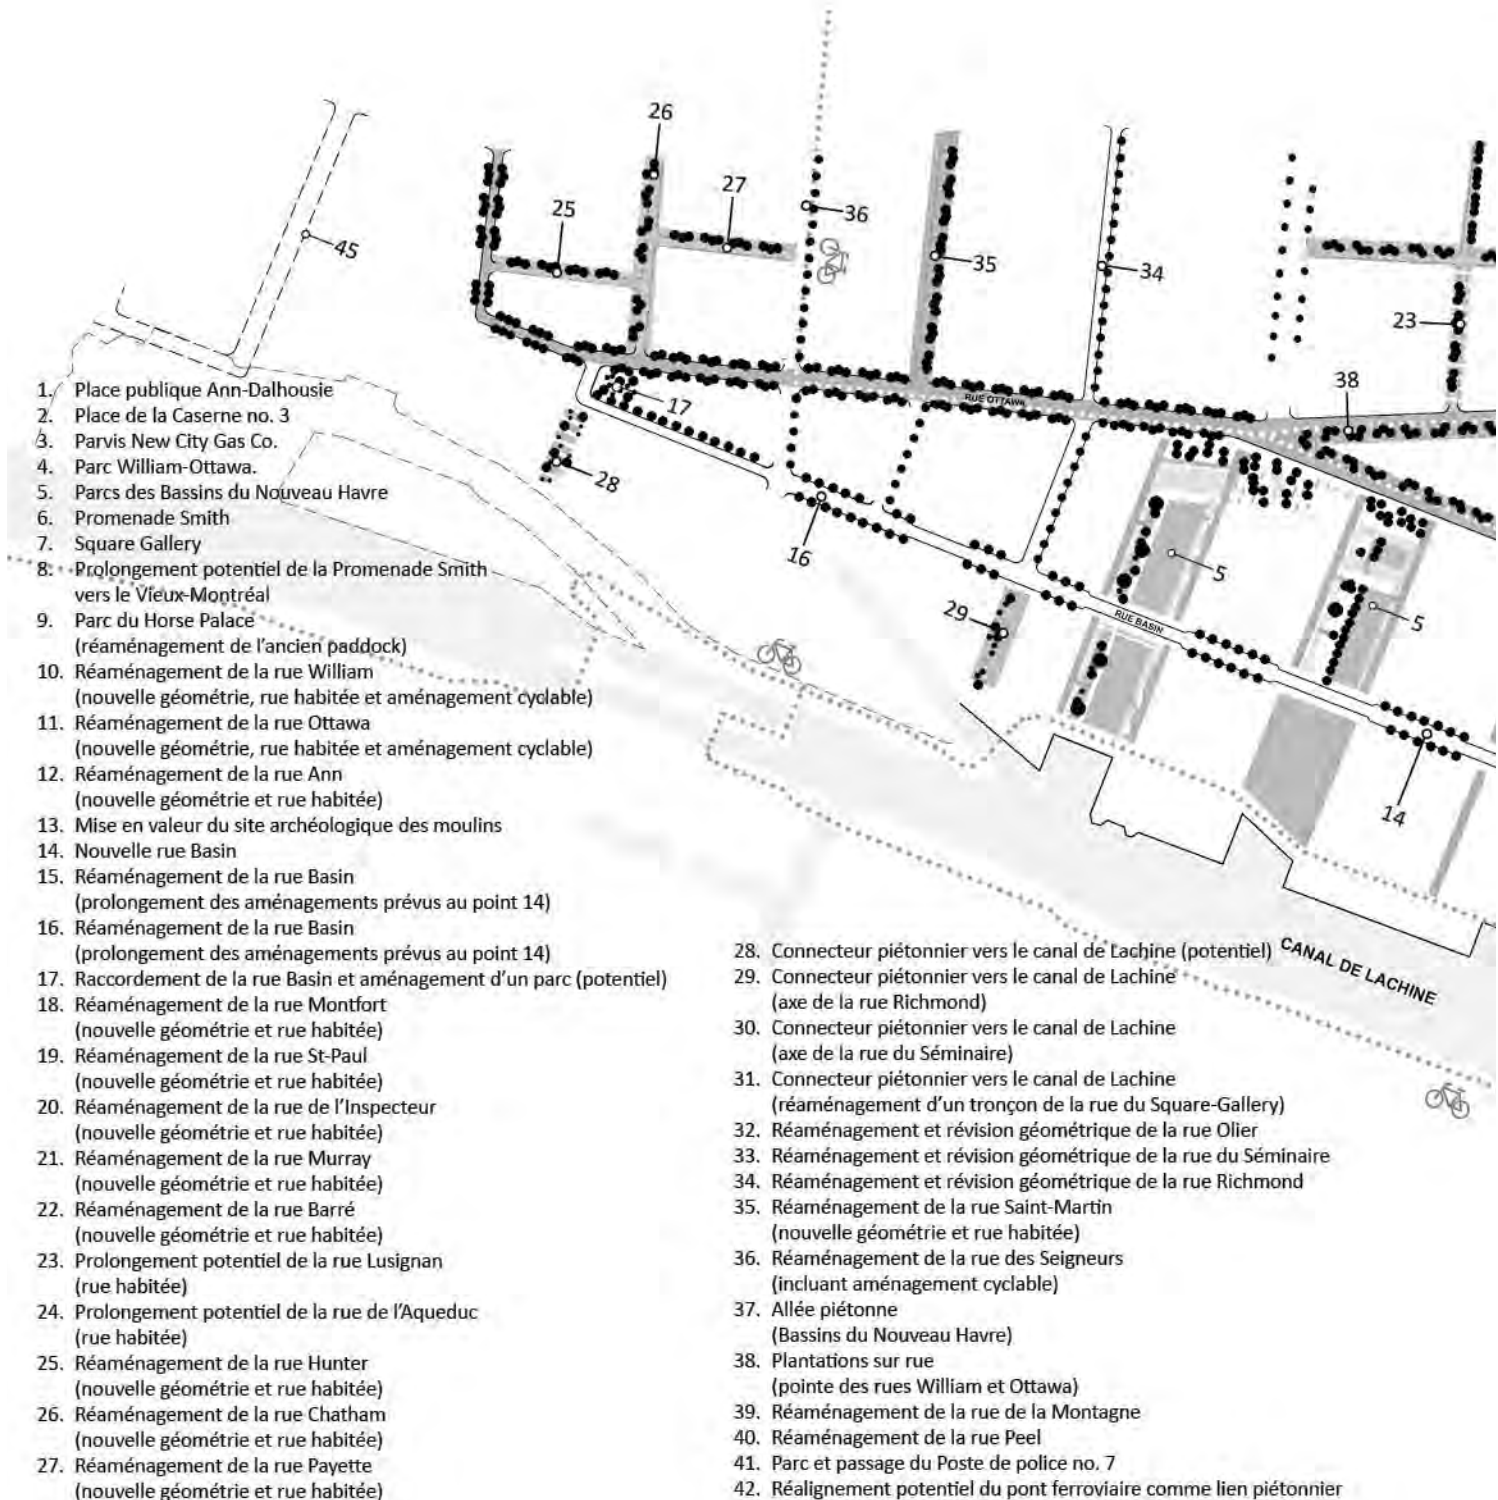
26
27
25
36
35
34
23
45
38
17
28
16
29
5
5
14
RUE OTTAWA
RUE BASIN
CANAL DE LACHINE

1. Place publique Ann-Dalhousie
2. Place de la Caserne no. 3
3. Parvis New City Gas Co.
4. Parc William-Ottawa.
5. Parcs des Bassins du Nouveau Havre
6. Promenade Smith
7. Square Gallery
8. Prolongement potentiel de la Promenade Smith vers le Vieux-Montréal
9. Parc du Horse Palace (réaménagement de l'ancien paddock)
10. Réaménagement de la rue William (nouvelle géométrie, rue habitée et aménagement cyclable)
11. Réaménagement de la rue Ottawa (nouvelle géométrie, rue habitée et aménagement cyclable)
12. Réaménagement de la rue Ann (nouvelle géométrie et rue habitée)
13. Mise en valeur du site archéologique des moulins
14. Nouvelle rue Basin
15. Réaménagement de la rue Basin (prolongement des aménagements prévus au point 14)
16. Réaménagement de la rue Basin (prolongement des aménagements prévus au point 14)
17. Raccordement de la rue Basin et aménagement d'un parc (potentiel)
18. Réaménagement de la rue Montfort (nouvelle géométrie et rue habitée)
19. Réaménagement de la rue St-Paul (nouvelle géométrie et rue habitée)
20. Réaménagement de la rue de l'Inspecteur (nouvelle géométrie et rue habitée)
21. Réaménagement de la rue Murray (nouvelle géométrie et rue habitée)
22. Réaménagement de la rue Barré (nouvelle géométrie et rue habitée)
23. Prolongement potentiel de la rue Lusignan (rue habitée)
24. Prolongement potentiel de la rue de l'Aqueduc (rue habitée)
25. Réaménagement de la rue Hunter (nouvelle géométrie et rue habitée)
26. Réaménagement de la rue Chatham (nouvelle géométrie et rue habitée)
27. Réaménagement de la rue Payette (nouvelle géométrie et rue habitée)

28. Connecteur piétonnier vers le canal de Lachine (potentiel)
29. Connecteur piétonnier vers le canal de Lachine (axe de la rue Richmond)
30. Connecteur piétonnier vers le canal de Lachine (axe de la rue du Séminaire)
31. Connecteur piétonnier vers le canal de Lachine (réaménagement d'un tronçon de la rue du Square-Gallery)
32. Réaménagement et révision géométrique de la rue Olier
33. Réaménagement et révision géométrique de la rue du Séminaire
34. Réaménagement et révision géométrique de la rue Richmond
35. Réaménagement de la rue Saint-Martin (nouvelle géométrie et rue habitée)
36. Réaménagement de la rue des Seigneurs (incluant aménagement cyclable)
37. Allée piétonne (Bassins du Nouveau Havre)
38. Plantations sur rue (pointe des rues William et Ottawa)
39. Réaménagement de la rue de la Montagne
40. Réaménagement de la rue Peel
41. Parc et passage du Poste de police no. 7
42. Réalignement potentiel du pont ferroviaire comme lien piétonnier